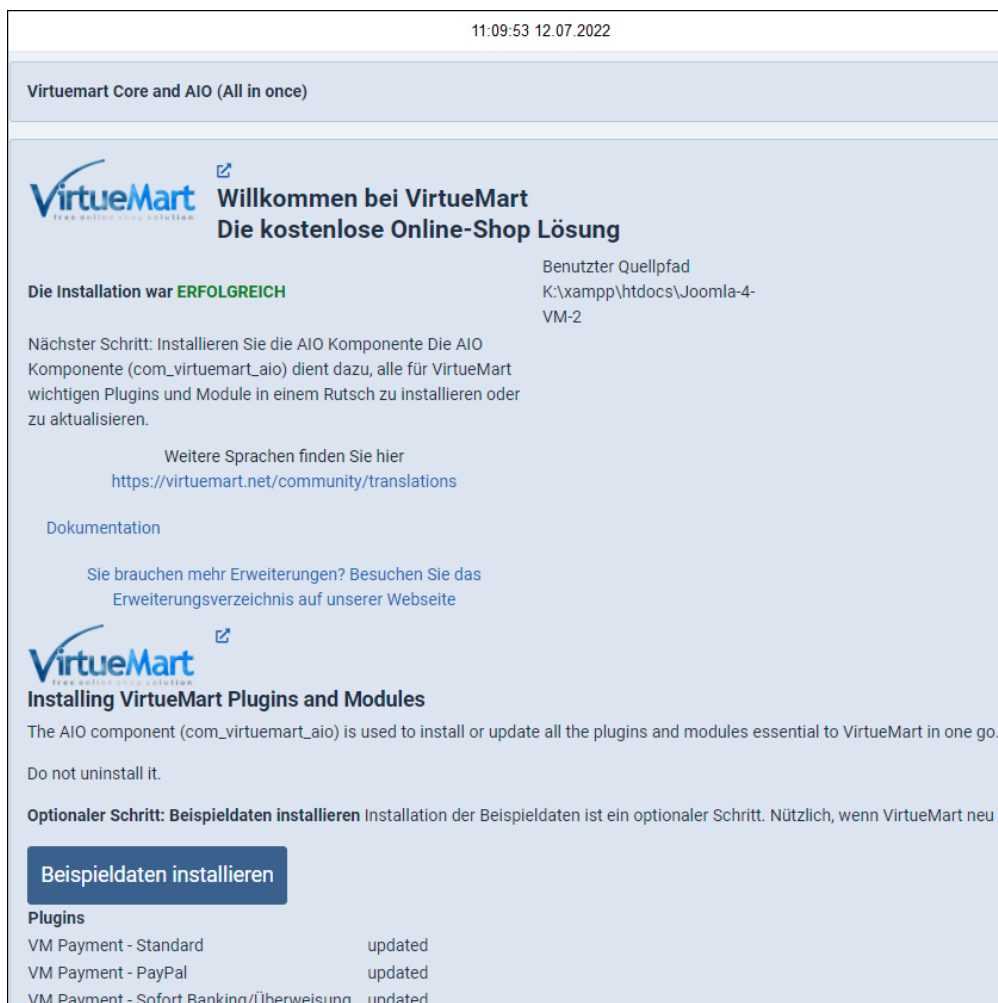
11:09:53 12.07.2022

Virtuemart Core and AIO (All in once)

VirtueMart
free online shop solution

Willkommen bei VirtueMart
Die kostenlose Online-Shop Lösung

Die Installation war ERFOLGREICH

Benutzter Quellpfad K:\xampp\htdocs\Joomla-4-VM-2

Nächster Schritt: Installieren Sie die AIO Komponente Die AIO Komponente (com_virtuemart_aio) dient dazu, alle für VirtueMart wichtigen Plugins und Module in einem Rutsch zu installieren oder zu aktualisieren.

Weitere Sprachen finden Sie hier
https://virtuemart.net/community/translations

Dokumentation

Sie brauchen mehr Erweiterungen? Besuchen Sie das Erweiterungsverzeichnis auf unserer Webseite

VirtueMart
free online shop solution

Installing VirtueMart Plugins and Modules

The AIO component (com_virtuemart_aio) is used to install or update all the plugins and modules essential to VirtueMart in one go.

Do not uninstall it.

Optionaler Schritt: Beispieldaten installieren Installation der Beispieldaten ist ein optionaler Schritt. Nützlich, wenn VirtueMart neu

Beispieldaten installieren

Plugins

| | |
|---|---|
| VM Payment - Standard | updated |
| VM Payment - PayPal | updated |
| VM Payment - Sofort Banking/Überweisung | updated |